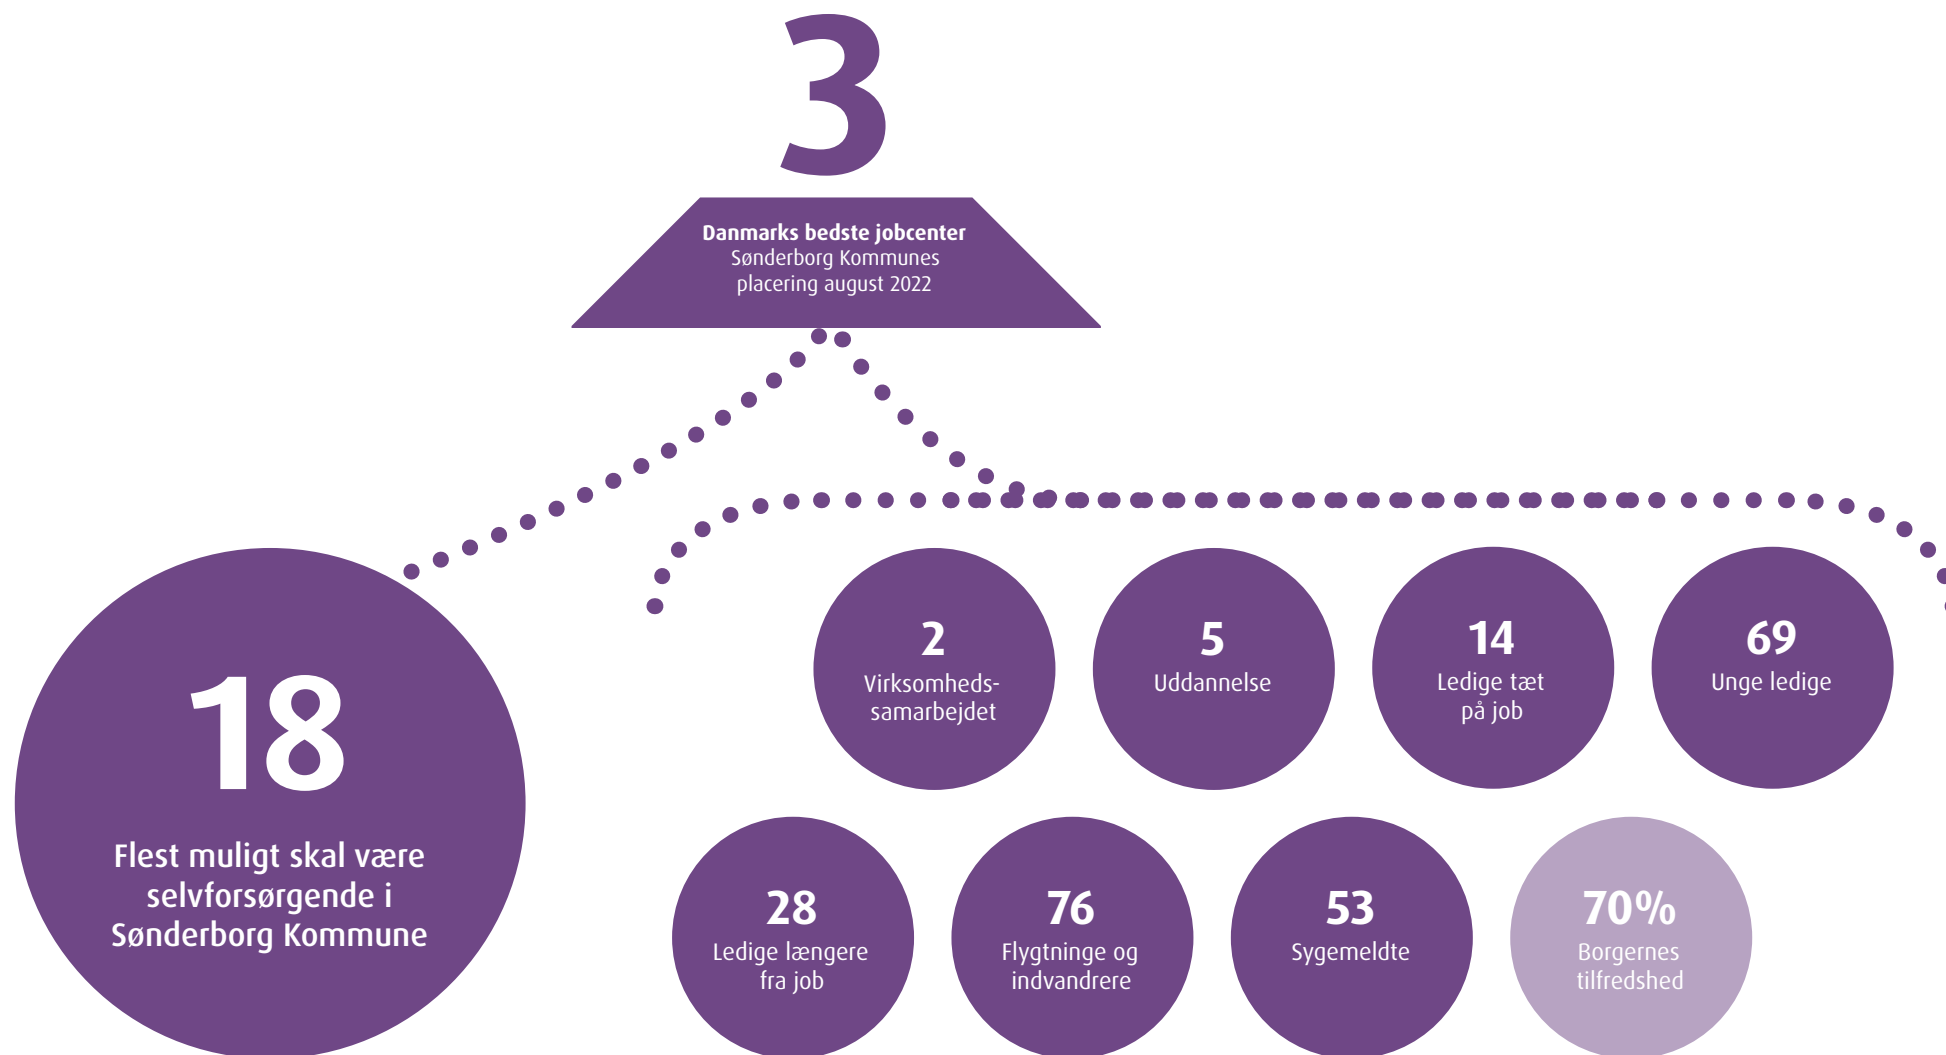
3

Danmarks bedste jobcenter
Sønderborg Kommunes placering august 2022

18

Flest muligt skal være selvforsørgende i Sønderborg Kommune

2
Virksomhedssamarbejdet

5
Uddannelse

14
Ledige tæt på job

69
Unge ledige

28
Ledige længere fra job

76
Flygtninge og indvandrere

53
Sygemeldte

70%
Borgernes tilfredshed